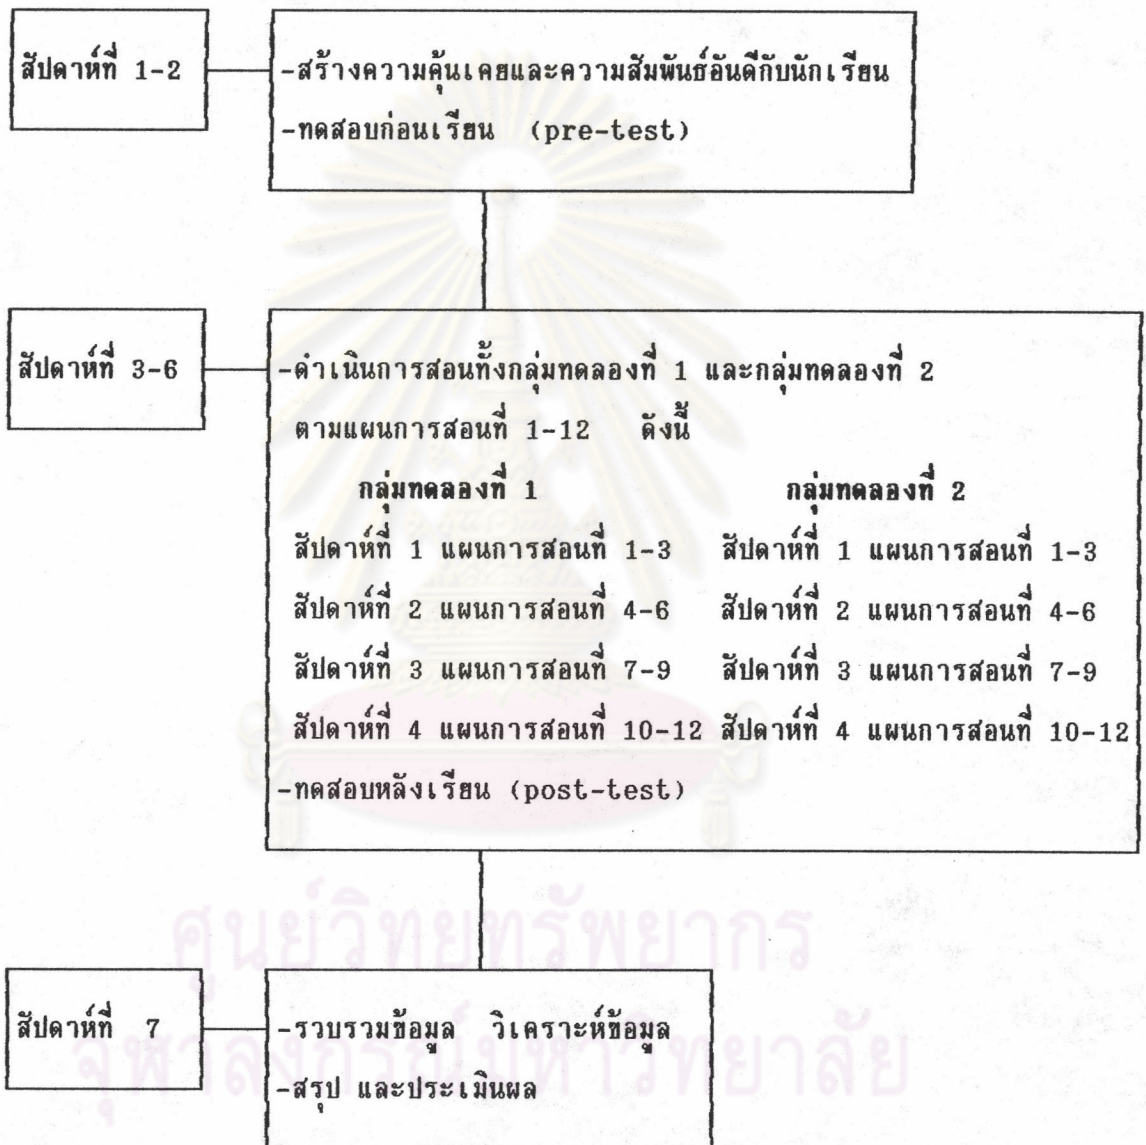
สัปดาห์ที่ 1-2

-สร้างความคุ้นเคยและความสัมพันธ์อันดีกับนักเรียน
-ทดสอบก่อนเรียน (pre-test)

สัปดาห์ที่ 3-6

-ดำเนินการสอนทั้งกลุ่มทดลองที่ 1 และกลุ่มทดลองที่ 2 ตามแผนการสอนที่ 1-12 ดังนี้

| กลุ่มทดลองที่ 1 | กลุ่มทดลองที่ 2 |
|---|---|
| สัปดาห์ที่ 1 แผนการสอนที่ 1-3 | สัปดาห์ที่ 1 แผนการสอนที่ 1-3 |
| สัปดาห์ที่ 2 แผนการสอนที่ 4-6 | สัปดาห์ที่ 2 แผนการสอนที่ 4-6 |
| สัปดาห์ที่ 3 แผนการสอนที่ 7-9 | สัปดาห์ที่ 3 แผนการสอนที่ 7-9 |
| สัปดาห์ที่ 4 แผนการสอนที่ 10-12 | สัปดาห์ที่ 4 แผนการสอนที่ 10-12 |

-ทดสอบหลังเรียน (post-test)

สัปดาห์ที่ 7

-รวบรวมข้อมูล วิเคราะห์ข้อมูล
-สรุป และประเมินผล

ศูนย์วิทยทรัพยากร
จุฬาลงกรณ์มหาวิทยาลัย